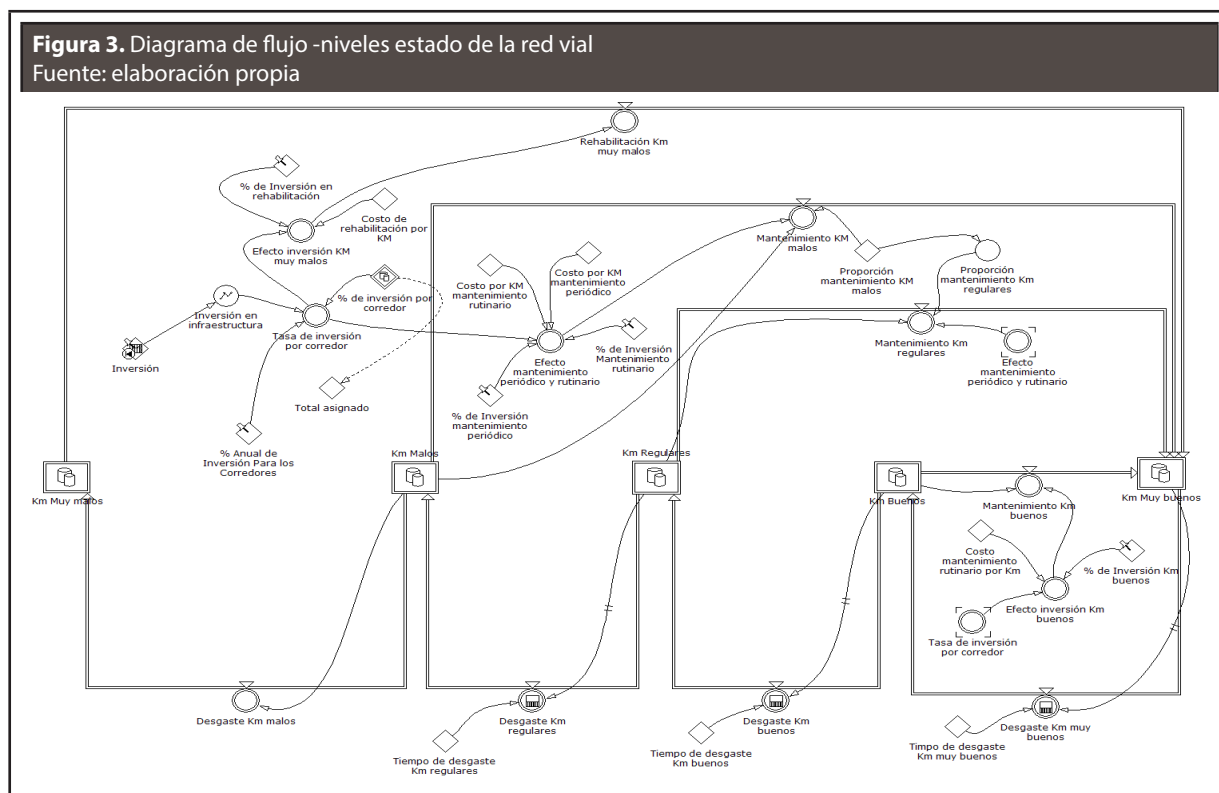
**Figura 3.** Diagrama de flujo -niveles estado de la red vial
Fuente: elaboración propia

Rehabilitación Km muy malos

% de Inversión en rehabilitación

Costo de rehabilitación por KM

Efecto inversión KM muy malos

Mantenimiento KM malos

Proporción mantenimiento KM malos

Proporción mantenimiento Km regulares

Costo por KM mantenimiento rutinario

Costo por KM mantenimiento periódico

Inversión en infraestructura

% de inversión por corredor

Tasa de inversión por corredor

Inversión

Efecto mantenimiento periódico y rutinario

% de Inversión Mantenimiento rutinario

Mantenimiento Km regulares

Efecto mantenimiento periódico y rutinario

Total asignado

% de Inversión mantenimiento periódico

% Anual de Inversión Para los Corredores

Km Muy malos

Km Malos

Km Regulares

Km Buenos

Km Muy buenos

Mantenimiento Km buenos

Costo mantenimiento rutinario por Km

% de Inversión Km buenos

Efecto inversión Km buenos

Tasa de inversión por corredor

Desgaste Km malos

Desgaste Km regulares

Tiempo de desgaste Km regulares

Desgaste Km buenos

Tiempo de desgaste Km buenos

Desgaste Km muy buenos

Timpo de desgaste Km muy buenos